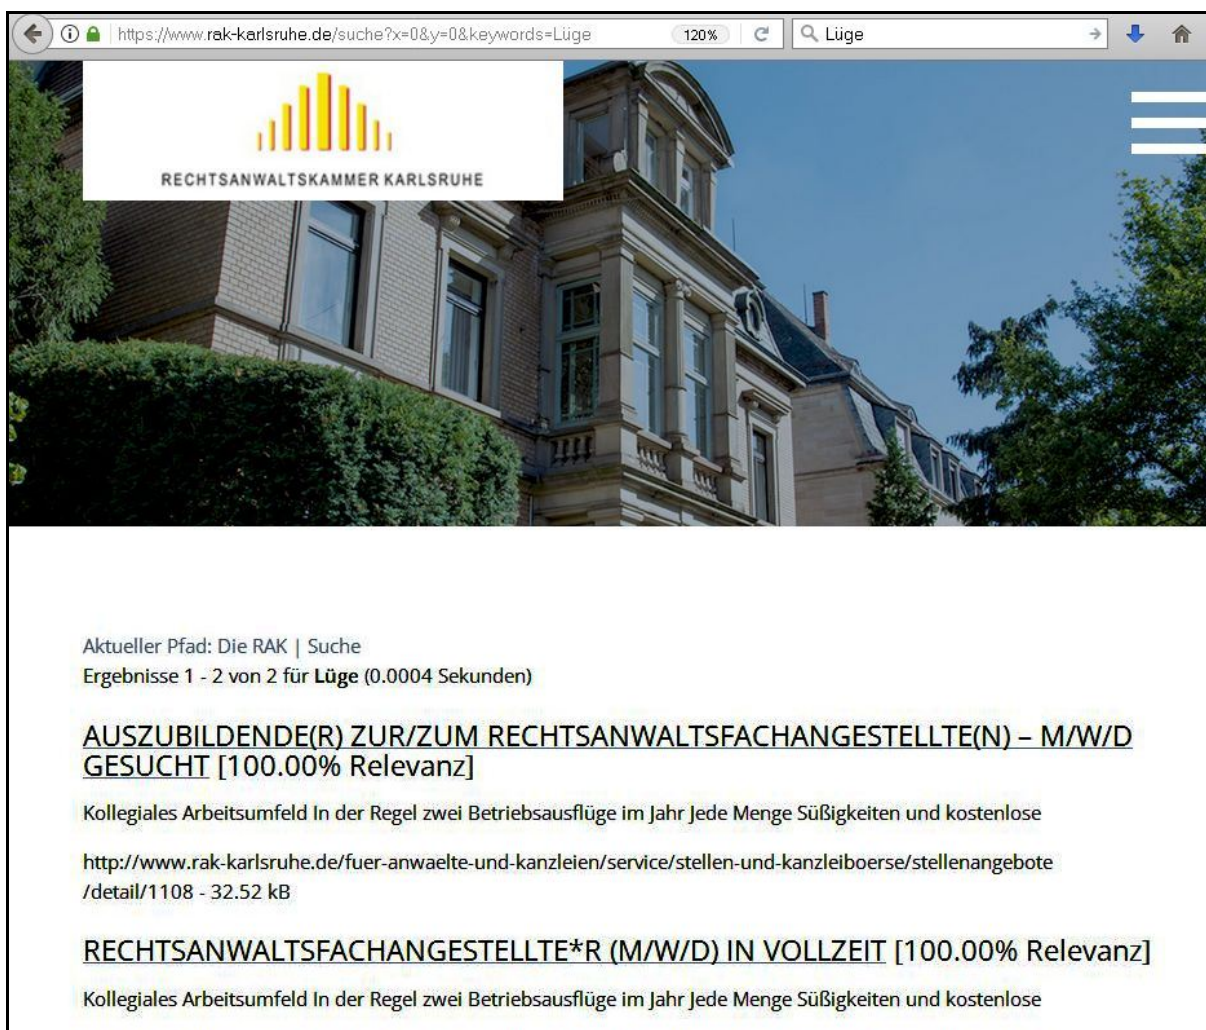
https://www.rak-karlsruhe.de/suche?x=0&y=0&keywords=Lüge

120%

Lüge

RECHTSANWALTSKAMMER KARLSRUHE

Aktueller Pfad: Die RAK | Suche
Ergebnisse 1 - 2 von 2 für **Lüge** (0.0004 Sekunden)

AUSZUBILDENDE(R) ZUR/ZUM RECHTSANWALTSFACHANGESTELLTE(N) – M/W/D GESUCHT [100.00% Relevanz]

Kollegiales Arbeitsumfeld In der Regel zwei Betriebsausflüge im Jahr Jede Menge Süßigkeiten und kostenlose

http://www.rak-karlsruhe.de/fuer-anwaelte-und-kanzleien/service/stellen-und-kanzleiboerse/stellenangebote/detail/1108 - 32.52 kB

RECHTSANWALTSFACHANGESTELLTE*R (M/W/D) IN VOLLZEIT [100.00% Relevanz]

Kollegiales Arbeitsumfeld In der Regel zwei Betriebsausflüge im Jahr Jede Menge Süßigkeiten und kostenlose